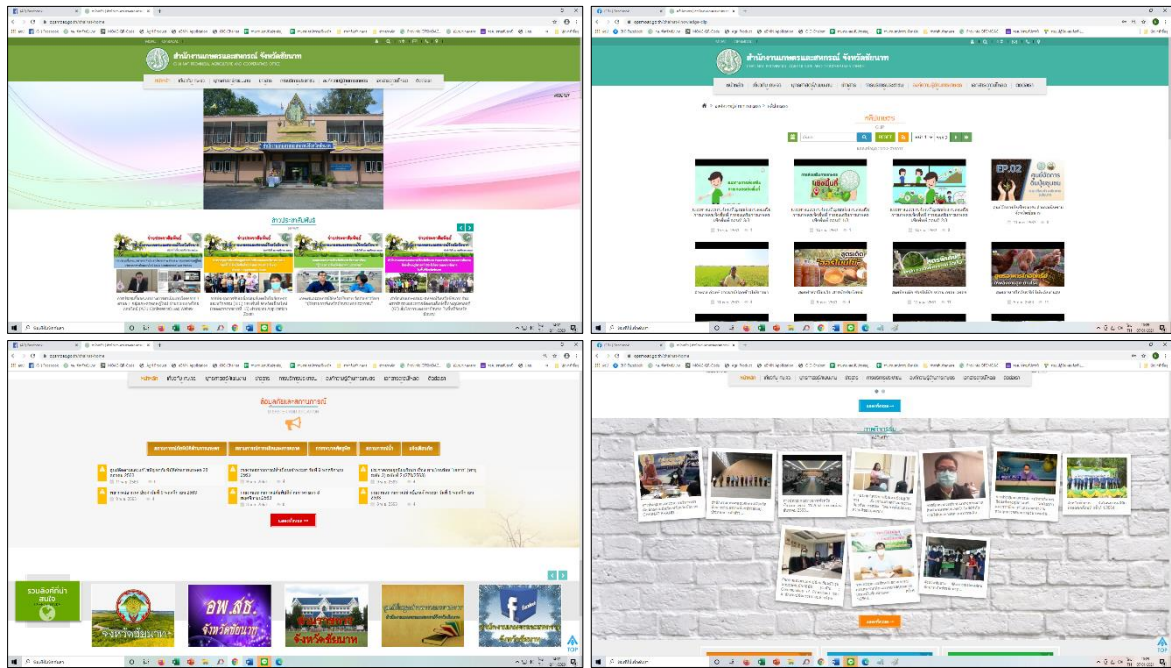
สำนักงานเกษตรและสหกรณ์ จังหวัดชัยนาท

ข่าวประชาสัมพันธ์

สำนักงานเกษตรและสหกรณ์ จังหวัดชัยนาท

คลิปเผยแพร่

EP.02

ข้อมูลเกี่ยวกับสหกรณ์

อพ.สธ. จังหวัดชัยนาท

จังหวัดชัยนาท

รวมลิงค์ที่น่าสนใจ

ภาพกิจกรรม

TOP